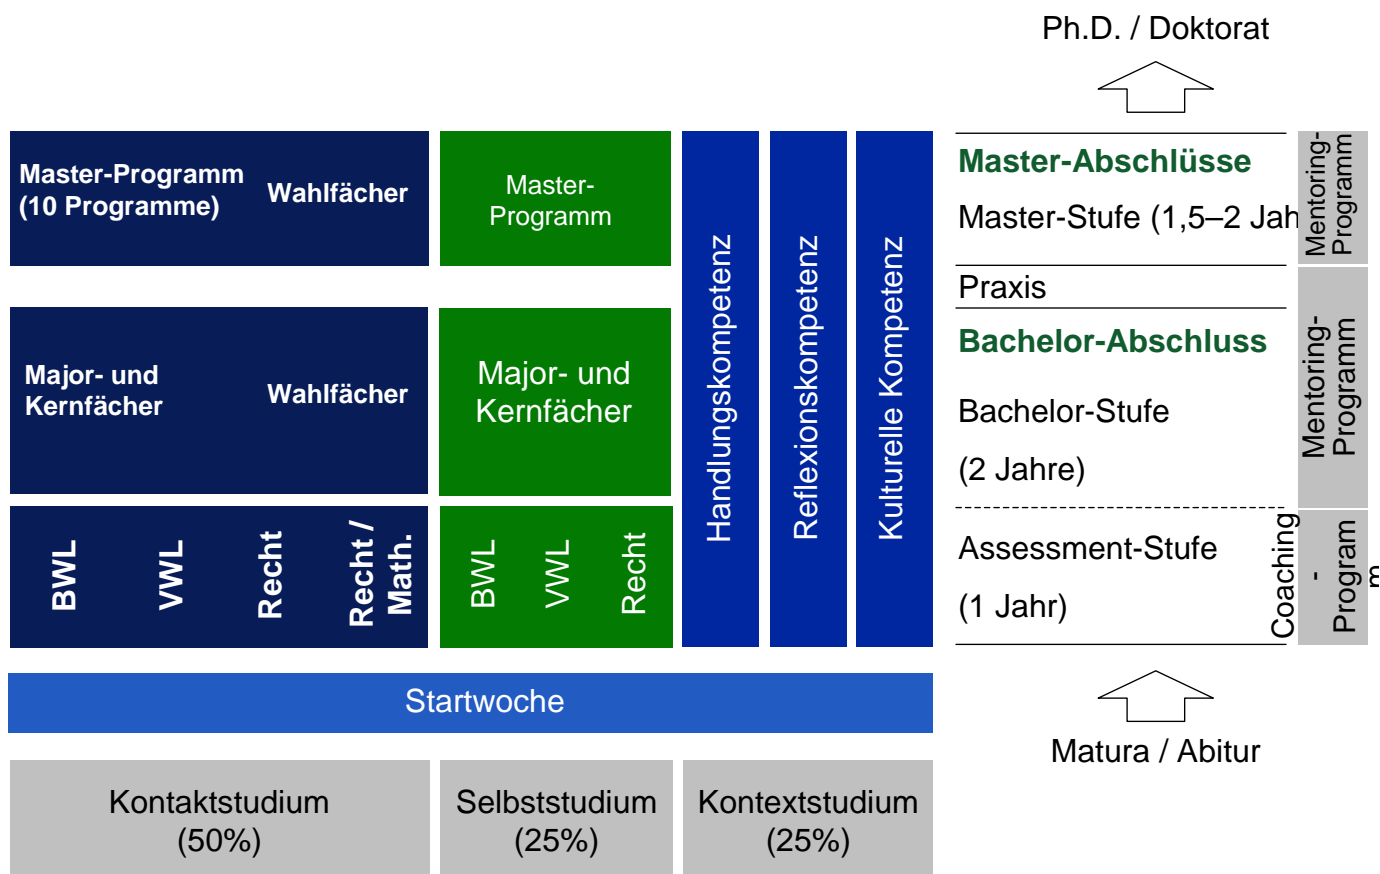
Ph.D. / Doktorat

Master-Programm (10 Programme)

Wahlfächer

Master-Programm

Major- und Kernfächer

Wahlfächer

Major- und Kernfächer

BWL

VWL

Recht

Recht / Math.

BWL

VWL

Recht

Handlungskompetenz

Reflexionskompetenz

Kulturelle Kompetenz

Master-Abschlüsse

Master-Stufe (1,5–2 Jah

Mentoring-Programm

Praxis

Bachelor-Abschluss

Bachelor-Stufe

(2 Jahre)

Mentoring-Programm

Assessment-Stufe

(1 Jahr)

Coaching-Program m

Startwoche

Matura / Abitur

Kontaktstudium (50%)

Selbststudium (25%)

Kontextstudium (25%)